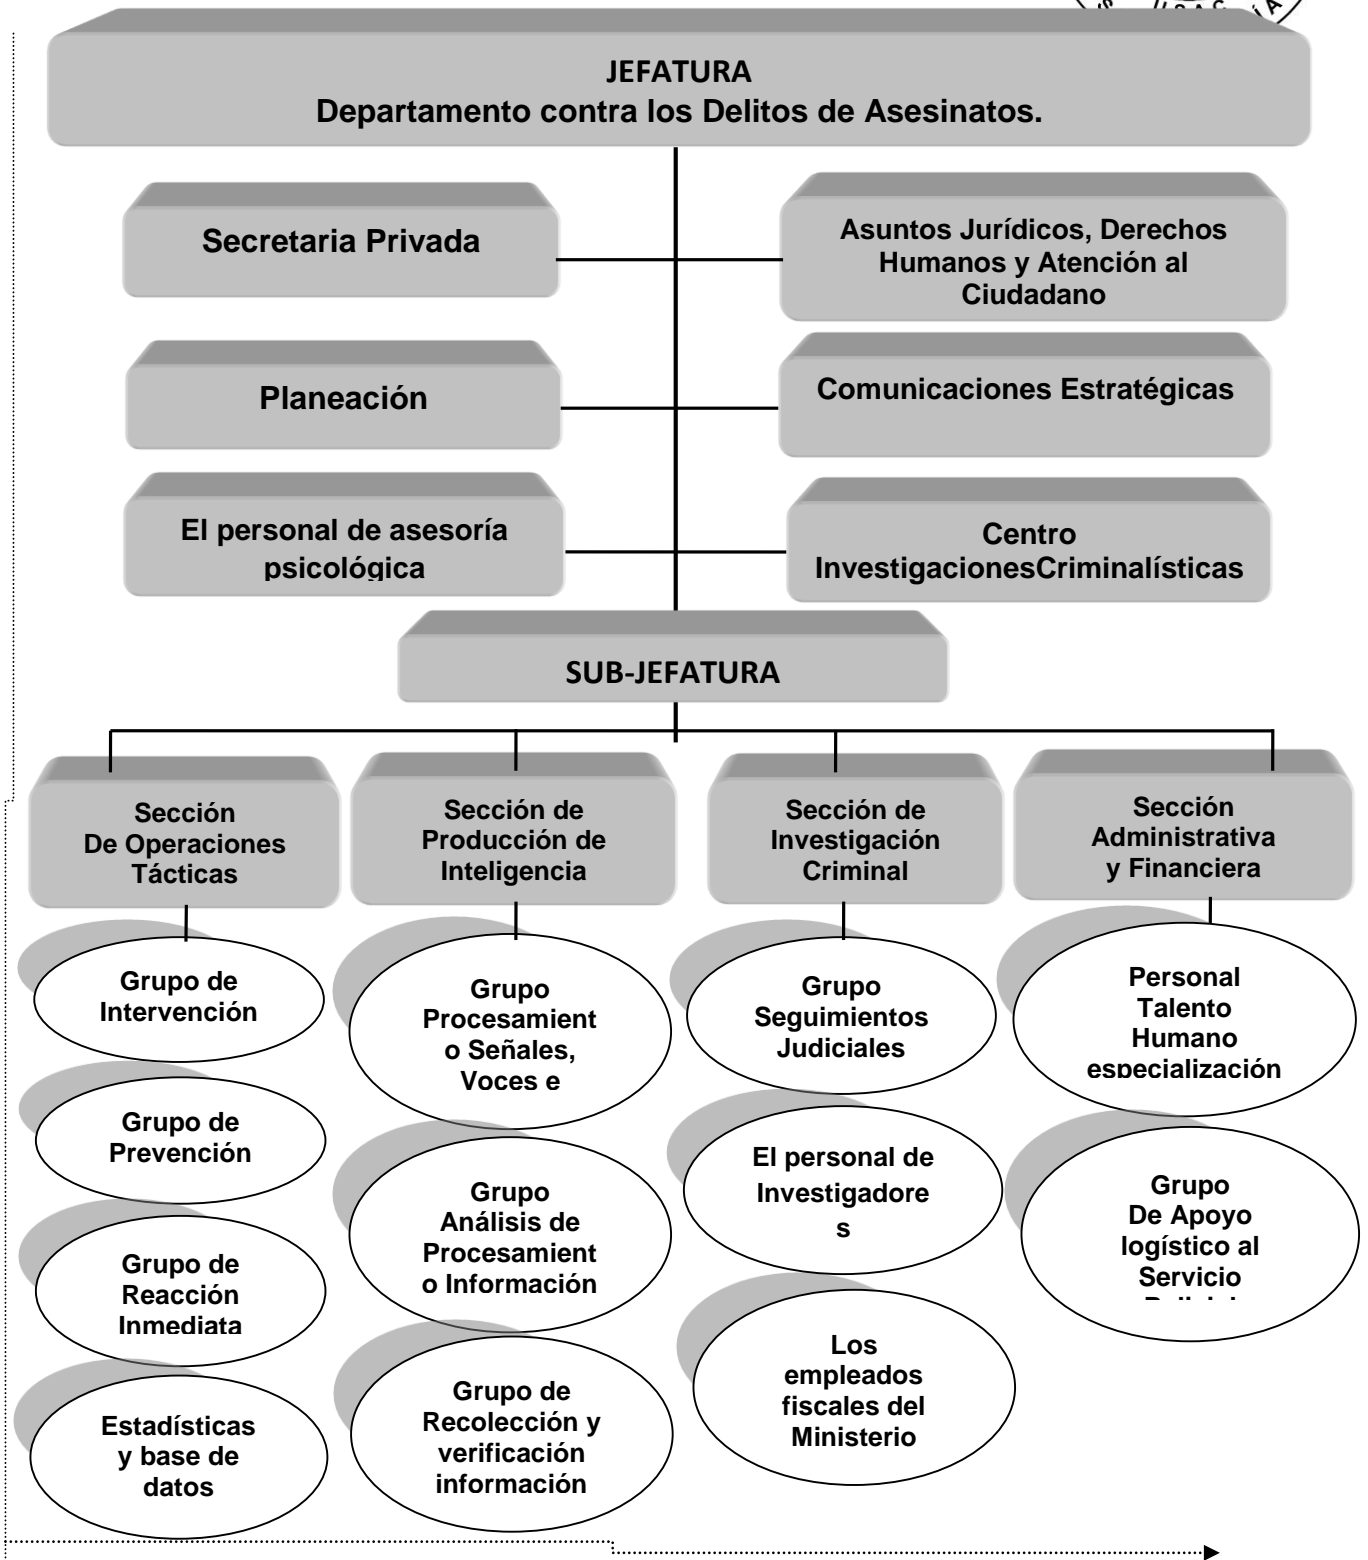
JEFATURA
Departamento contra los Delitos de Asesinatos.

Secretaria Privada

Asuntos Jurídicos, Derechos Humanos y Atención al Ciudadano

Planeación

Comunicaciones Estratégicas

El personal de asesoría psicológica

Centro InvestigacionesCriminalísticas

SUB-JEFATURA

Sección De Operaciones Tácticas

Grupo de Intervención

Grupo de Prevención

Grupo de Reacción Inmediata

Estadísticas y base de datos

Sección de Producción de Inteligencia

Grupo Procesamiento Señales, Voces e

Grupo Análisis de Procesamiento Información

Grupo de Recolección y verificación información

Sección de Investigación Criminal

Grupo Seguimientos Judiciales

El personal de Investigadores

Los empleados fiscales del Ministerio

Sección Administrativa y Financiera

Personal Talento Humano especialización

Grupo De Apoyo logístico al Servicio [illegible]